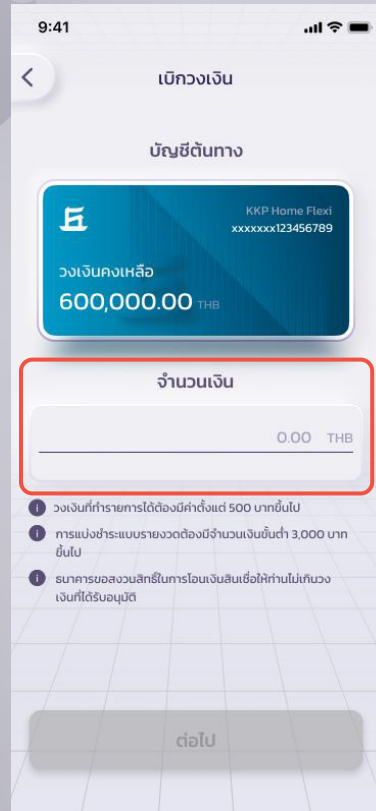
9:41

เบิกวงเงิน

บัญชีต้นทาง

KKP Home Flexi
xxxxxxx123456789

วงเงินคงเหลือ
600,000.00 THB

จำนวนเงิน

0.00 THB

วงเงินที่ทำรายการได้ต้องมีค่าตั้งแต่ 500 บาทขึ้นไป

การแบ่งชำระแบบรายงวดต้องมีจำนวนเงินขั้นต่ำ 3,000 บาทขึ้นไป

ธนาคารขอสงวนสิทธิ์ในการโอนเงินสินเชื่อให้ท่านไม่เกินวงเงินที่ได้รับอนุมัติ

ต่อไป